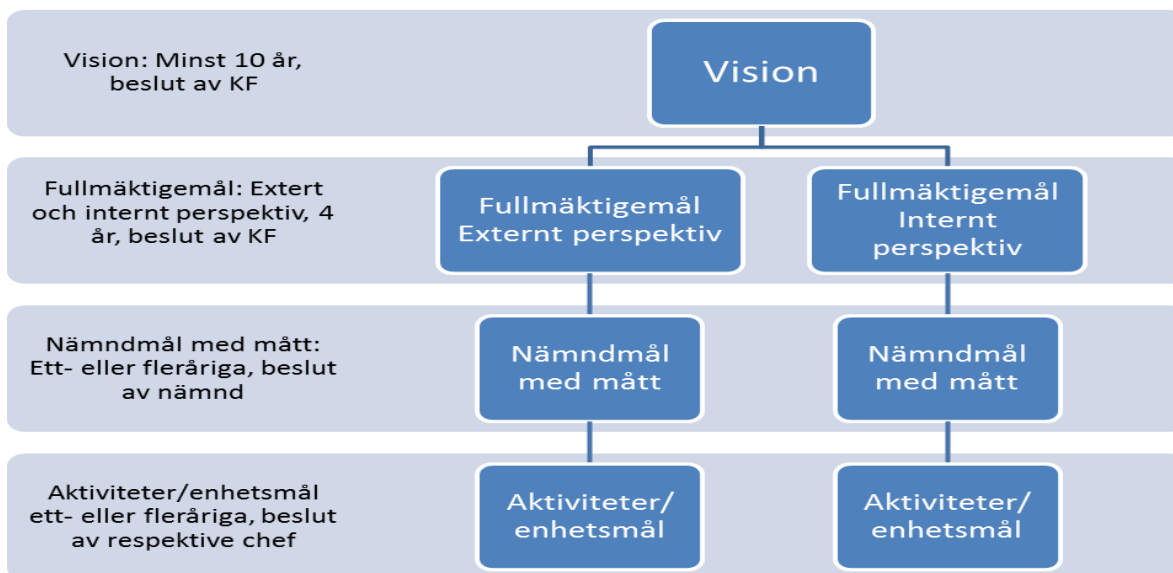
Vision: Minst 10 år, beslut av KF

Vision

Fullmäktigemål: Extert och internt perspektiv, 4 år, beslut av KF

Fullmäktigemål Externt perspektiv

Fullmäktigemål Internt perspektiv

Nämndmål med mått: Ett- eller fleråriga, beslut av nämnd

Nämndmål med mått

Nämndmål med mått

Aktiviteter/enhetsmål ett- eller fleråriga, beslut av respektive chef

Aktiviteter/ enhetsmål

Aktiviteter/ enhetsmål